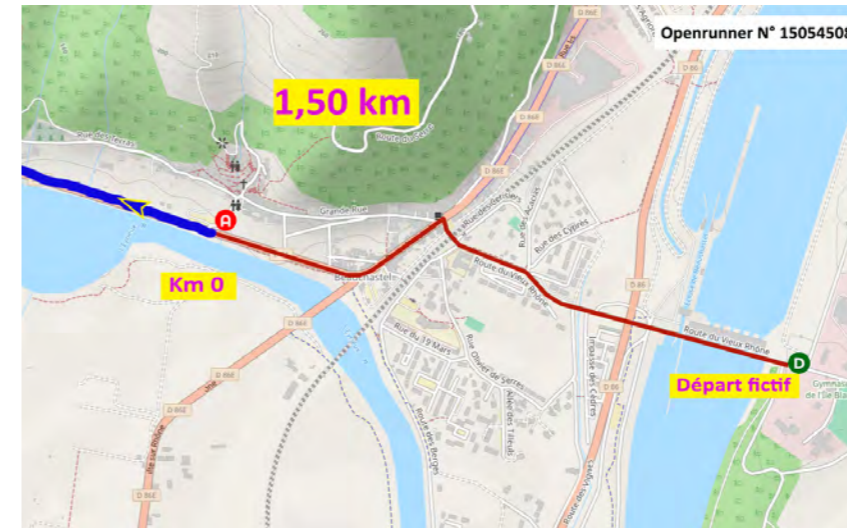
Openrunner N° 15054508

1,50 km

Km 0

Départ fictif

A

D

Rue des Serres

Route de Serres

Grande Rue

Beauchastel

Rue des Cypres

Route du Vieux Rhône

Rue du 19 Mars

Rue Olivier de Serres

Allée des Tilleuls

Route des Berges

Impasse des Cèdres

Route des Vignes

Gymnase de l'Île Bla

D 86E

D 86E

D 86

D 86

D 86E

D 86E

D 86E